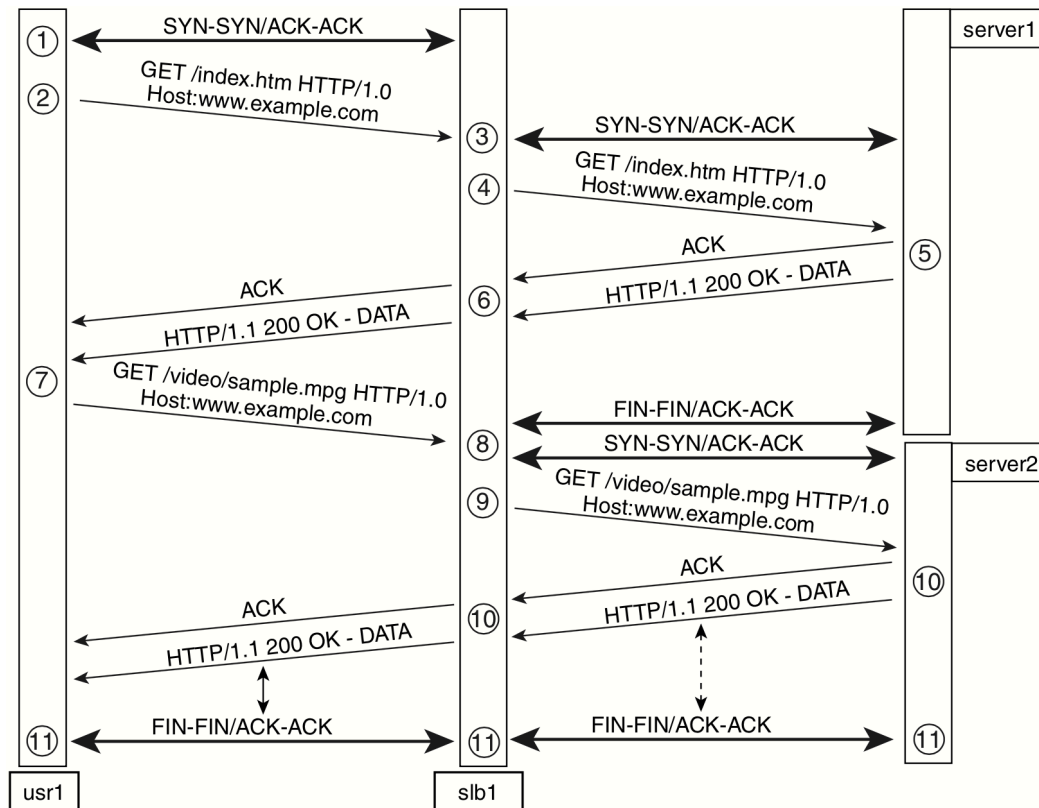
server1

① SYN-SYN/ACK-ACK

② GET /index.htm HTTP/1.0
Host:www.example.com

③ SYN-SYN/ACK-ACK

④ GET /index.htm HTTP/1.0
Host:www.example.com

ACK ⑤

HTTP/1.1 200 OK - DATA

⑥

ACK

HTTP/1.1 200 OK - DATA

⑦ GET /video/sample.mpg HTTP/1.0
Host:www.example.com

FIN-FIN/ACK-ACK

⑧ SYN-SYN/ACK-ACK

server2

⑨ GET /video/sample.mpg HTTP/1.0
Host:www.example.com

ACK ⑩

HTTP/1.1 200 OK - DATA

⑩

ACK

HTTP/1.1 200 OK - DATA

⑪ FIN-FIN/ACK-ACK ⑪ FIN-FIN/ACK-ACK ⑪

usr1

slb1